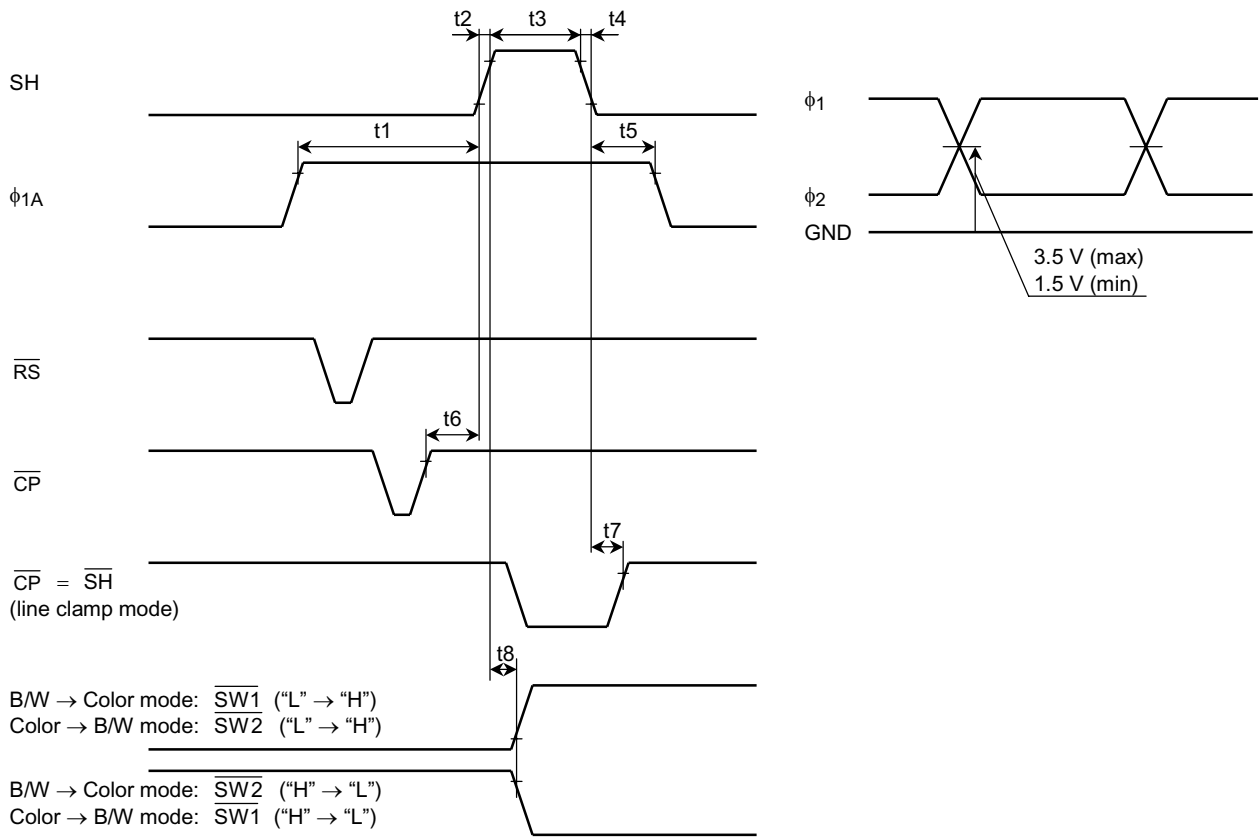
t2 t3 t4

SH

t1 t5

$\phi_{1A}$

$\overline{RS}$

t6

$\overline{CP}$

t7

$\overline{CP}$ = $\overline{SH}$
(line clamp mode)

t8

B/W $\rightarrow$ Color mode: $\overline{SW1}$ ("L" $\rightarrow$ "H")
Color $\rightarrow$ B/W mode: $\overline{SW2}$ ("L" $\rightarrow$ "H")

B/W $\rightarrow$ Color mode: $\overline{SW2}$ ("H" $\rightarrow$ "L")
Color $\rightarrow$ B/W mode: $\overline{SW1}$ ("H" $\rightarrow$ "L")

$\phi_1$

$\phi_2$

GND

3.5 V (max)
1.5 V (min)